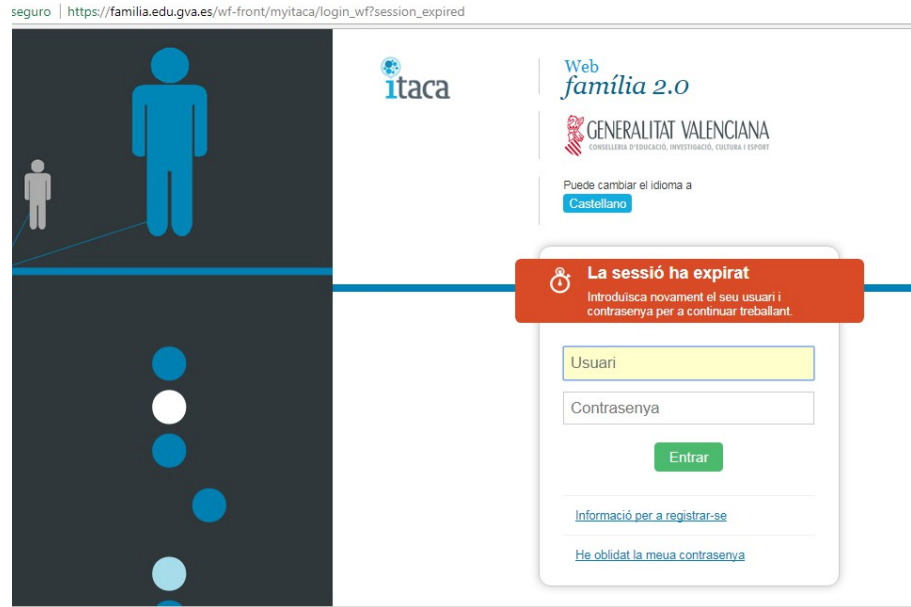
seguro | https://familia.edu.gva.es/wf-front/myitaca/login_wf?session_expired

itaca

Web
família 2.0

GENERALITAT VALENCIANA
CONSELLERIA D'EDUCACIÓ, INVESTIGACIÓ, CULTURA I ESPORT

Puede cambiar el idioma a
Castellano

La sessió ha expirat
Introduïsca novament el seu usuari i contrasenya per a continuar treballant.

Usuari

Contrasenya

Entrar

Informació per a registrar-se

He oblidat la meua contrasenya